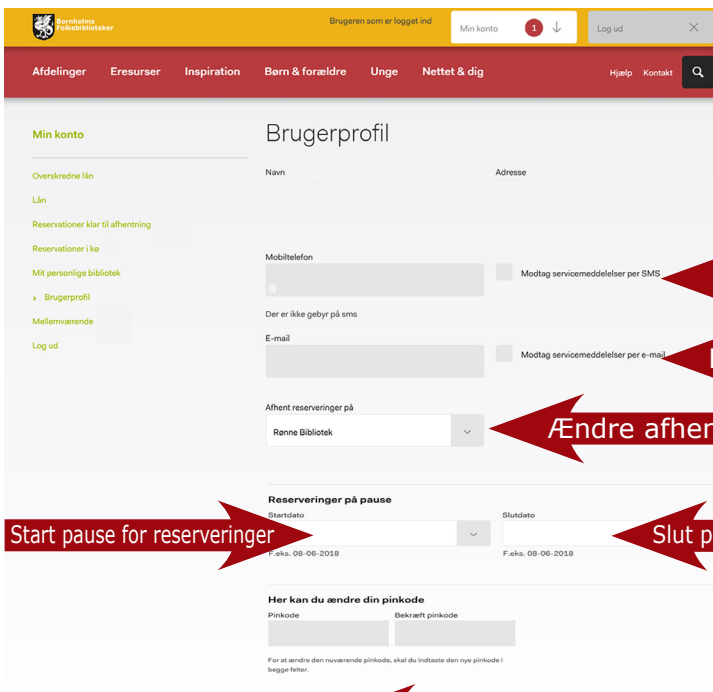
Bornholms Folkebiblioteker

Brugeren som er logget ind

Min konto 1

Log ud

Afdelinger Eresurser Inspiration Børn & forældre Unge Nettet & dig

Hjælp Kontakt

Min konto

Overskredne lån

Lån

Reservationer klar til afhentning

Reservationer i kø

Mit personlige bibliotek

Brugerprofil

Mellemværende

Log ud

Brugerprofil

Navn

Adresse

Mobiltelefon

Modtag servicemeddelelser per SMS

Der er ikke gebyr på sms

E-mail

Modtag servicemeddelelser per e-mail

Afhent reserveringer på

Rønne Bibliotek

Ændre afhen

Reserveringer på pause

Startdato

Slutdato

Start pause for reserveringer

Slut p

F.eks. 08-06-2018

F.eks. 08-06-2018

Her kan du ændre din pinkode

Pinkode

Bekræft pinkode

For at ændre den nuværende pinkode, skal du indtaste den nye pinkode i begge felter.